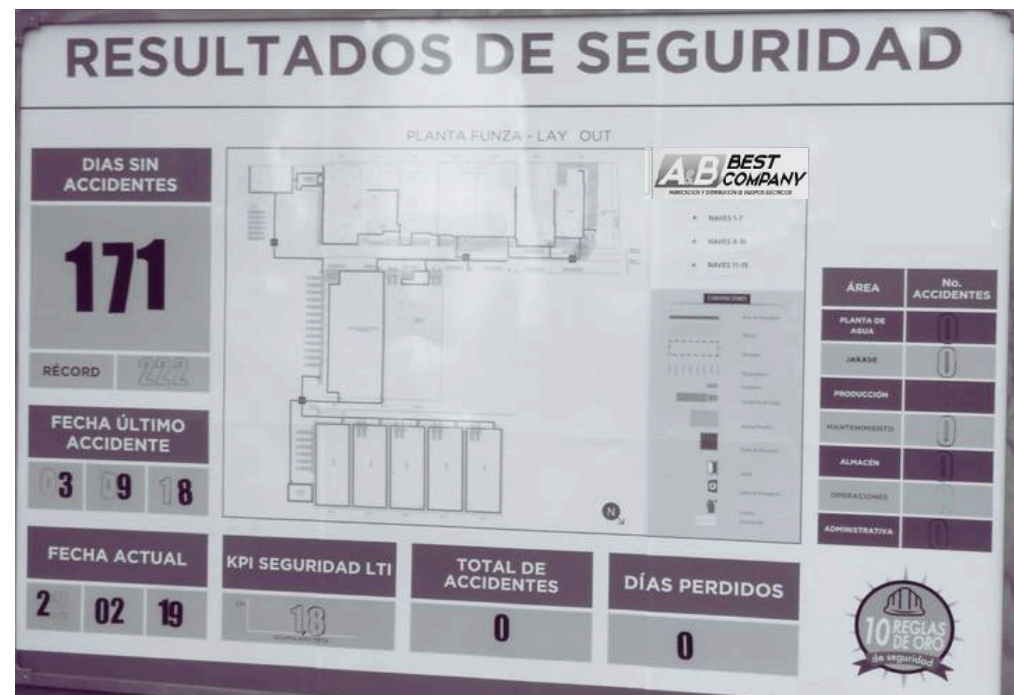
RESULTADOS DE SEGURIDAD

PLANTA FUNZA - LAY OUT

A&B BEST COMPANY
FABRICACIÓN Y DISTRIBUCIÓN DE EQUIPOS ELÉCTRICOS

DIAS SIN ACCIDENTES

171

RÉCORD 222

FECHA ÚLTIMO ACCIDENTE

03 09 18

FECHA ACTUAL

2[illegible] 02 19

KPI SEGURIDAD LTI

18

TOTAL DE ACCIDENTES

0

DÍAS PERDIDOS

0

NAVES 1-7
NAVES 8-10
NAVES 11-15

CONVENCIONES

| ÁREA | No. ACCIDENTES |
|---|---|
| PLANTA DE AGUA | 0 |
| JARAVE | 0 |
| PRODUCCIÓN | |
| MANTENIMIENTO | 0 |
| ALMACÉN | 0 |
| OPERACIONES | |
| ADMINISTRATIVA | 0 |

N

10 REGLAS DE ORO de seguridad